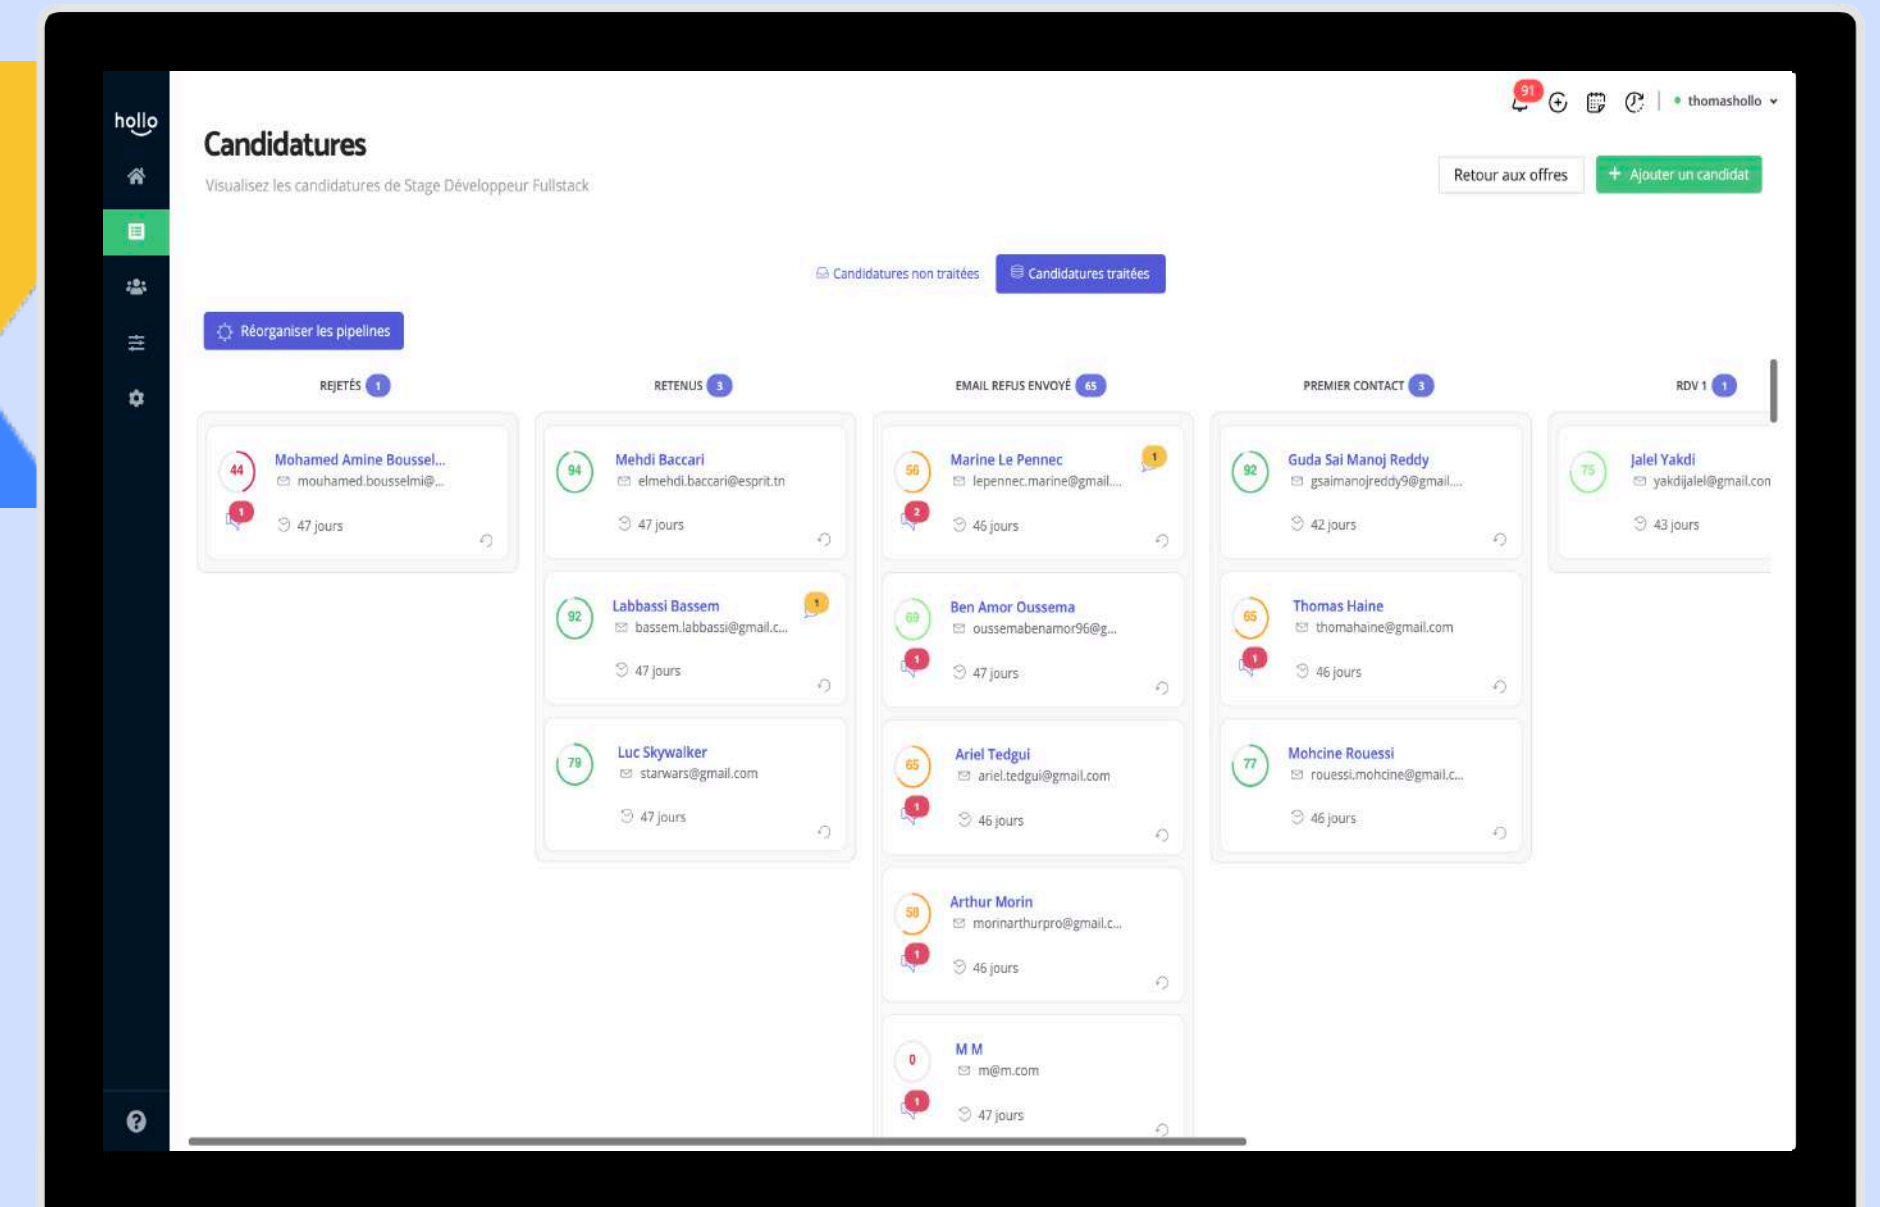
hollo

91 thomashollo

Candidatures

Visualisez les candidatures de Stage Développeur Fullstack

Retour aux offres

+ Ajouter un candidat

Candidatures non traitées

Candidatures traitées

Réorganiser les pipelines

REJETÉS 1

44 Mohamed Amine Boussel...
mouhamed.bousselmi@...
1
47 jours

RETENUS 3

94 Mehdi Baccari
elmehdi.baccari@esprit.tn
47 jours

92 Labbassi Bassem
1
bassem.labbassi@gmail.c...
47 jours

79 Luc Skywalker
starwars@gmail.com
47 jours

EMAIL REFUS ENVOYÉ 65

56 Marine Le Pennec
1
lepennec.marine@gmail....
2
46 jours

69 Ben Amor Oussema
oussemabenamor96@g...
1
47 jours

65 Ariel Tedgui
ariel.tedgui@gmail.com
1
46 jours

58 Arthur Morin
morinarthurpro@gmail.c...
1
46 jours

0 M M
m@m.com
1
47 jours

PREMIER CONTACT 3

92 Guda Sai Manoj Reddy
gsaimanojreddy9@gmail....
42 jours

65 Thomas Haine
thomahaine@gmail.com
1
46 jours

77 Mohcine Rouessi
rouessi.mohcine@gmail.c...
46 jours

RDV 1 1

75 Jalel Yakdi
yakdijalel@gmail.con
43 jours